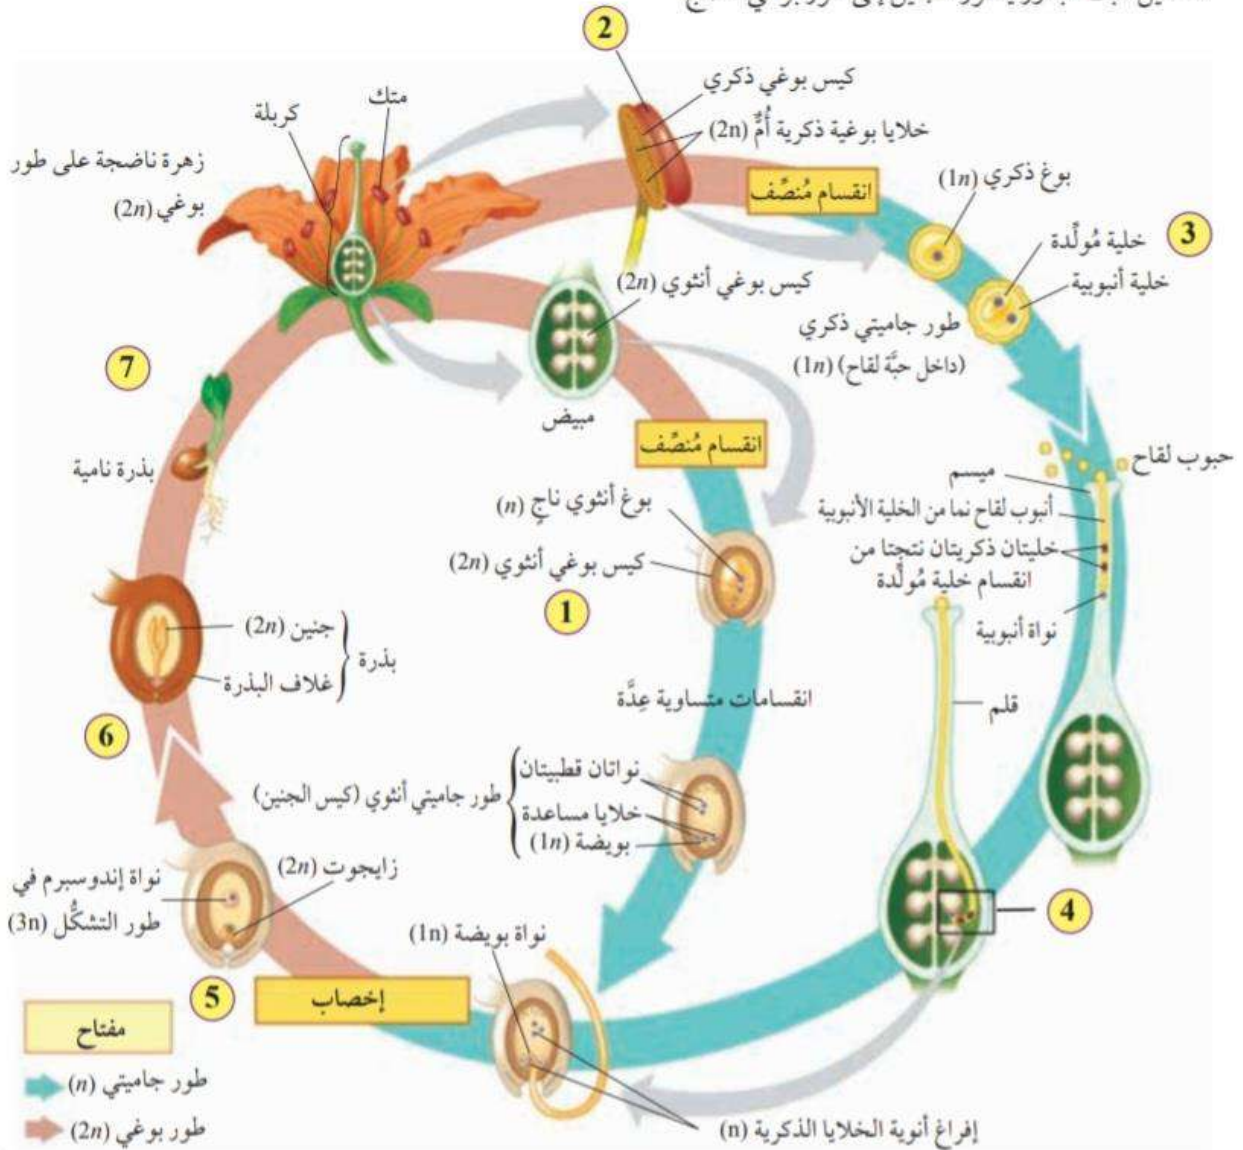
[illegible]

2

كيس بوغي ذكري

متك

كربلة

خلايا بوغية ذكرية أمٌّ (2n)

زهرة ناضجة على طور بوغي ($2n$)

انقسام مُنصِّف

بوغ ذكري ($1n$)

3

خلية مُولِّدة

خلية أنبوبية

كيس بوغي أنثوي ($2n$)

طور جاميتي ذكري ($1n$) (داخل حبَّة لقاح)

7

مبيض

انقسام مُنصِّف

حبوب لقاح

بذرة نامية

ميسم

أنبوب لقاح نما من الخلية الأنبوبية

بوغ أنثوي ناجٍ ($n$)

خليتان ذكريتان نتجتا من انقسام خلية مُولِّدة

كيس بوغي أنثوي ($2n$)

1

نواة أنبوبية

جنين ($2n$)

بذرة

غلاف البذرة

انقسامات متساوية عِدَّة

قلم

6

نواتان قطبيتان

طور جاميتي أنثوي (كيس الجنين)

خلايا مساعدة

بويضة ($1n$)

زايجوت ($2n$)

نواة إندوسبيرم في طور التشكُّل (3n)

4

نواة بويضة (1n)

5

إخصاب

مفتاح

طور جاميتي ($n$)

طور بوغي ($2n$)

إفراغ أنوية الخلايا الذكرية (n)